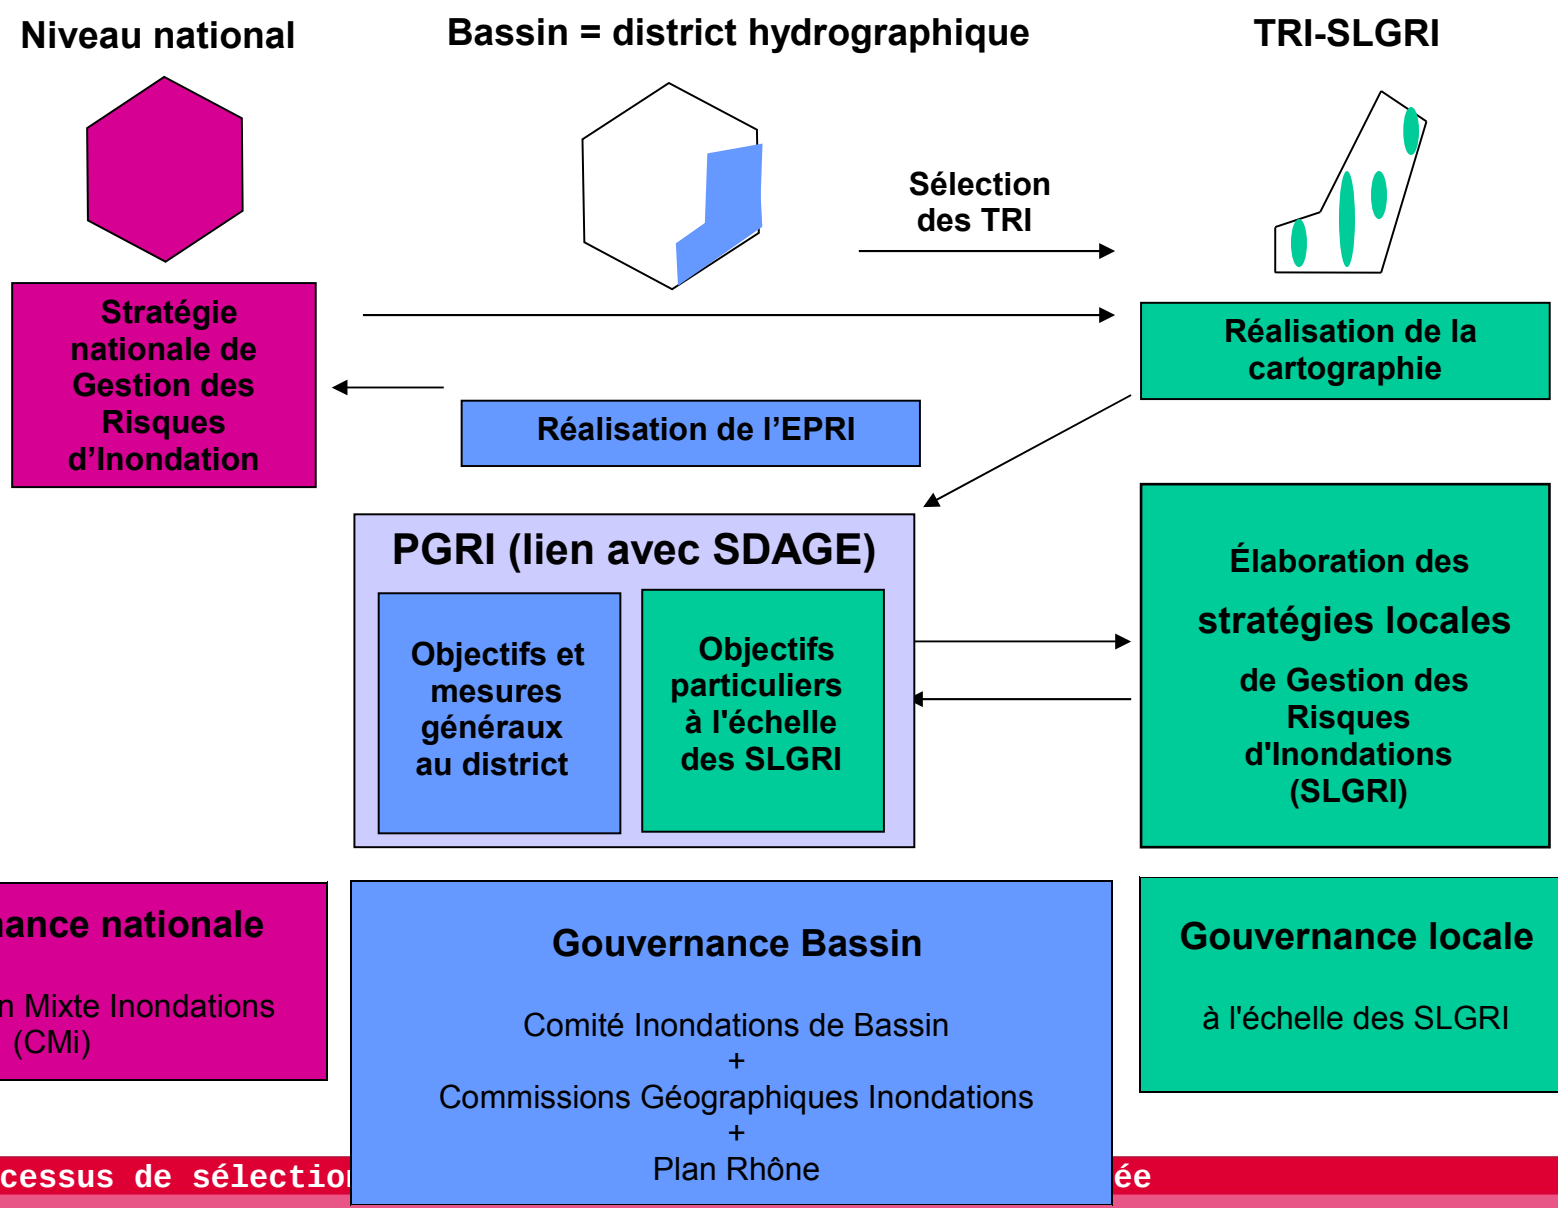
Niveau national

Bassin = district hydrographique

TRI-SLGRI

Sélection des TRI

Stratégie nationale de Gestion des Risques d'Inondation

Réalisation de la cartographie

Réalisation de l'EPRI

PGRI (lien avec SDAGE)

Objectifs et mesures généraux au district

Objectifs particuliers à l'échelle des SLGRI

Élaboration des

stratégies locales

de Gestion des Risques d'Inondations (SLGRI)

ance nationale

n Mixte Inondations (CMi)

Gouvernance Bassin

Comité Inondations de Bassin
+
Commissions Géographiques Inondations
+
Plan Rhône

Gouvernance locale

à l'échelle des SLGRI

cessus de sélection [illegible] ée